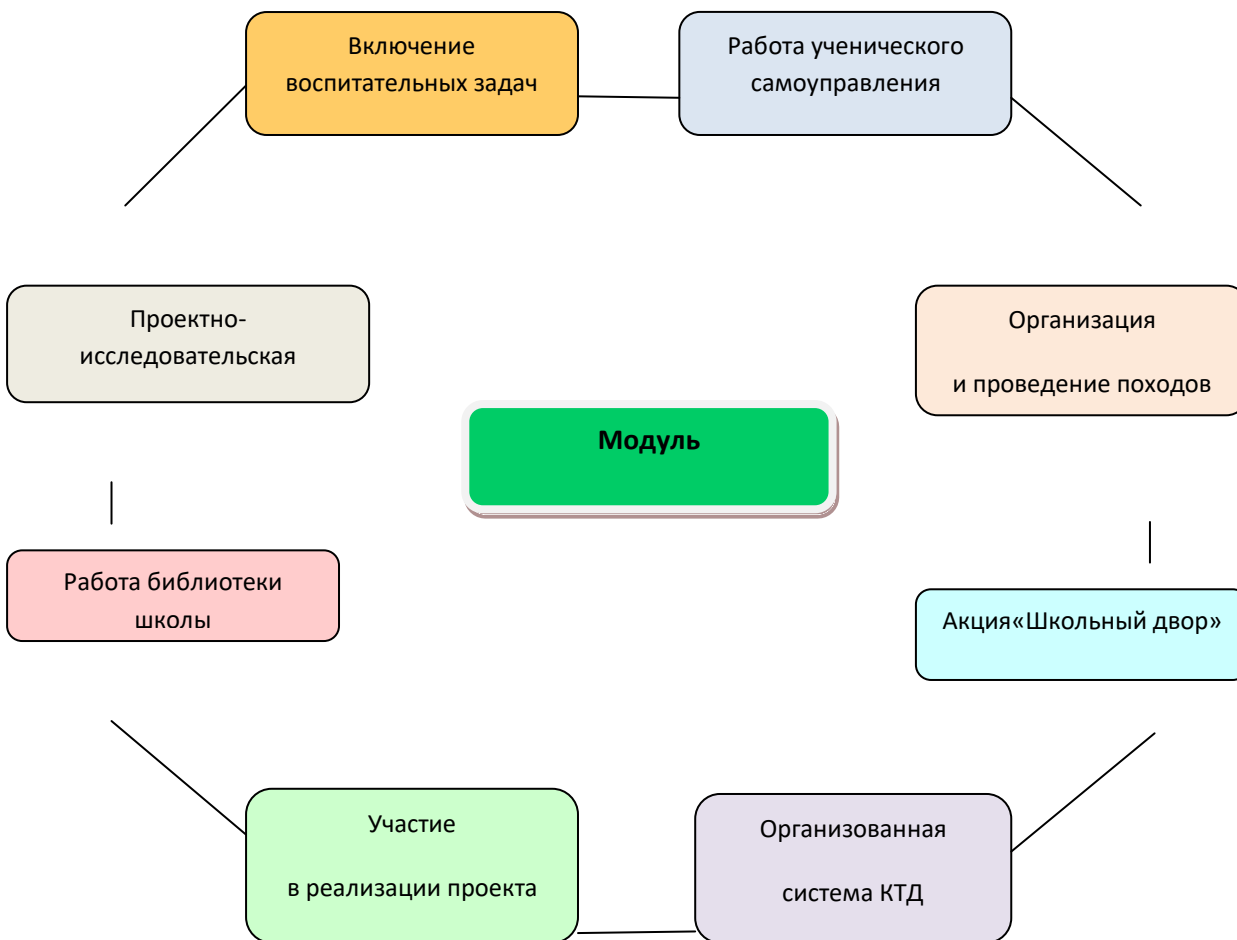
Включение воспитательных задач

Работа ученического самоуправления

Проектно-исследовательская

Модуль

Организация

и проведение походов

Работа библиотеки школы

Акция«Школьный двор»

Участие

в реализации проекта

Организованная

система КТД